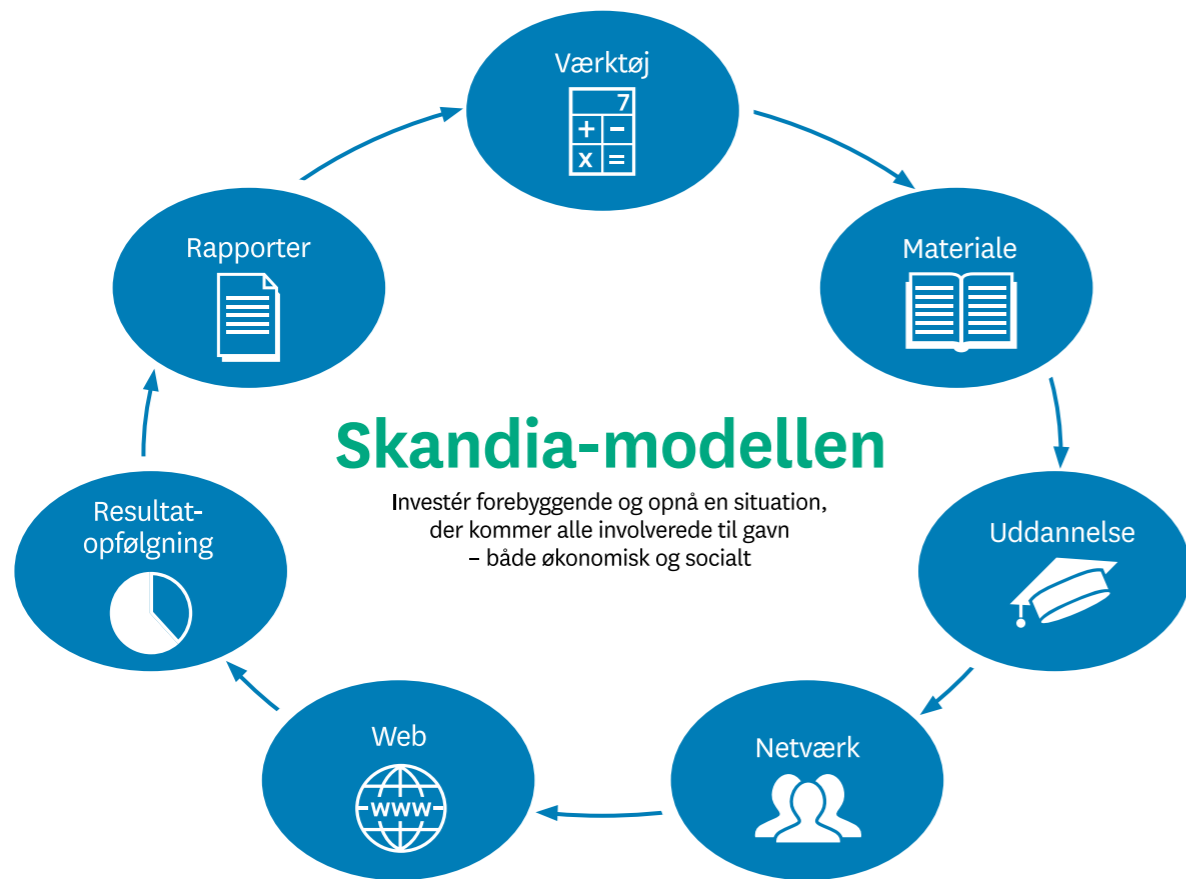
Værktøj

7
+ −
x =

Materiale

Uddannelse

Netværk

Web

www

Resultatopfølgning

Rapporter

Skandia-modellen

Investér forebyggende og opnå en situation, der kommer alle involverede til gavn – både økonomisk og socialt